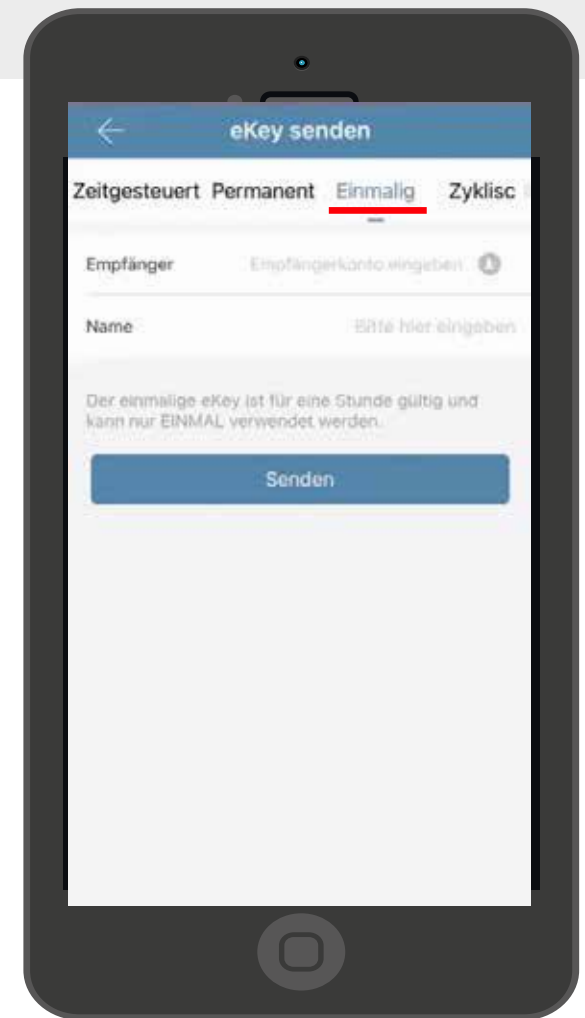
eKey senden

Zeitgesteuert Permanent Einmalig Zyklisc

Empfänger Empfängerkonto eingeben

Name Bitte hier eingeben

Der einmalige eKey ist für eine Stunde gültig und kann nur EINMAL verwendet werden.

Senden